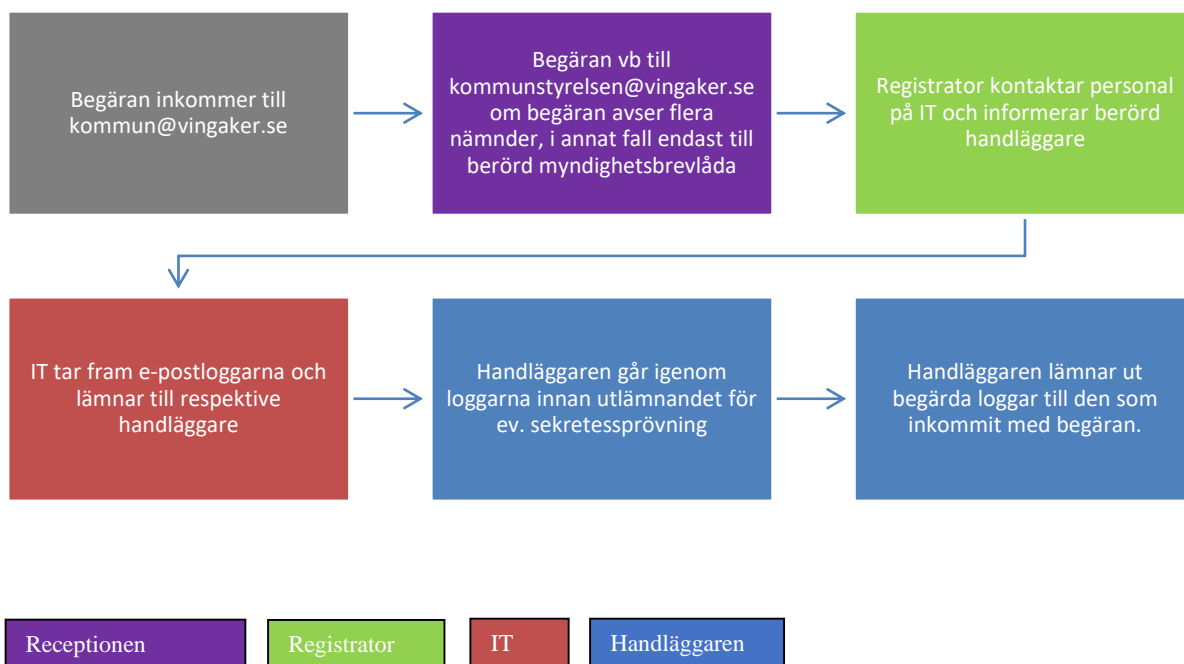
Begäran inkommer till kommun@vingaker.se

Begäran vb till kommunstyrelsen@vingaker.se om begäran avser flera nämnder, i annat fall endast till berörd myndighetsbrevlåda

Registrator kontaktar personal på IT och informerar berörd handläggare

IT tar fram e-postloggarna och lämnar till respektive handläggare

Handläggaren går igenom loggarna innan utlämnandet för ev. sekretessprövning

Handläggaren lämnar ut begärda loggar till den som inkommit med begäran.

Receptionen

Registrator

IT

Handläggaren